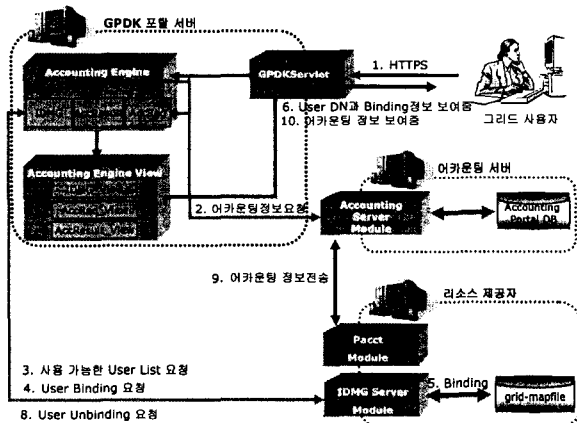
GPDK 포탈 서버

Accounting Engine

GPDKServlet

1. HTTPS

6. User DN과 Binding정보 보여줌
10. 어카운팅 정보 보여줌

그리드 사용자

Accounting Engine View

2. 어카운팅정보요청

어카운팅 서버

Accounting Server Module

Accounting Portal DB

9. 어카운팅 정보전송

리소스 제공자

Pacct Module

3. 사용 가능한 User List 요청
4. User Binding 요청

IDMG Server Module

5. Binding

grid-mapfile

8. User Unbinding 요청